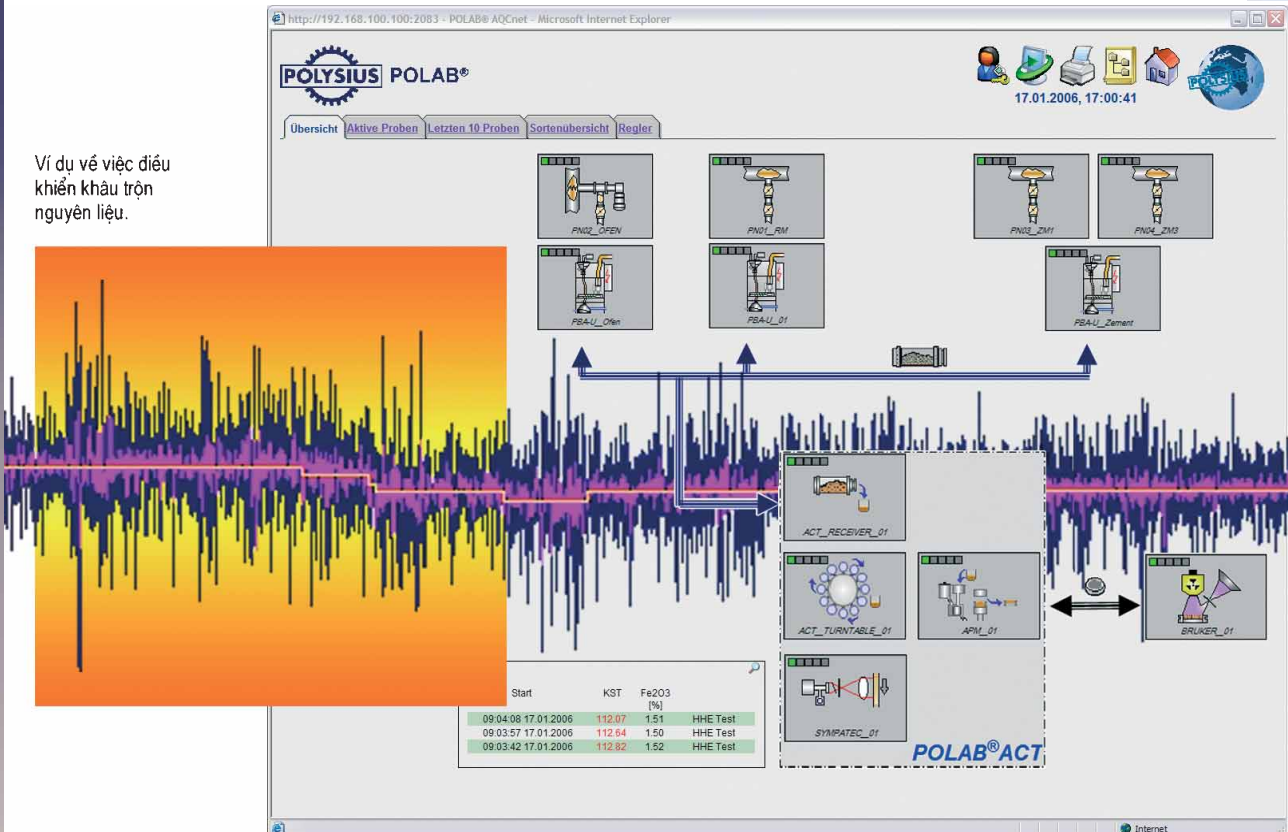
http://192.168.100.100:2083 - POLAB® AQCnet - Microsoft Internet Explorer

POLYSIUS POLAB®

17.01.2006, 17:00:41

Übersicht | Aktive Proben | Letzten 10 Proben | Sortenübersicht | Regler

Ví dụ về việc điều khiển khâu trộn nguyên liệu.

PN02_OFEN

PN01_RM

PN03_ZM1

PN04_ZM3

PBA-U_Ofen

PBA-U_01

PBA-U_Zement

ACT_RECEIVER_01

ACT_TURNTABLE_01

APM_01

BRUKER_01

SYMPATEC_01

POLAB®ACT

| Start | KST | Fe2O3 [%] | |
|---|---|---|---|
| 09:04:08 17.01.2006 | 112.07 | 1.51 | HHE Test |
| 09:03:57 17.01.2006 | 112.64 | 1.50 | HHE Test |
| 09:03:42 17.01.2006 | 112.82 | 1.52 | HHE Test |

Internet